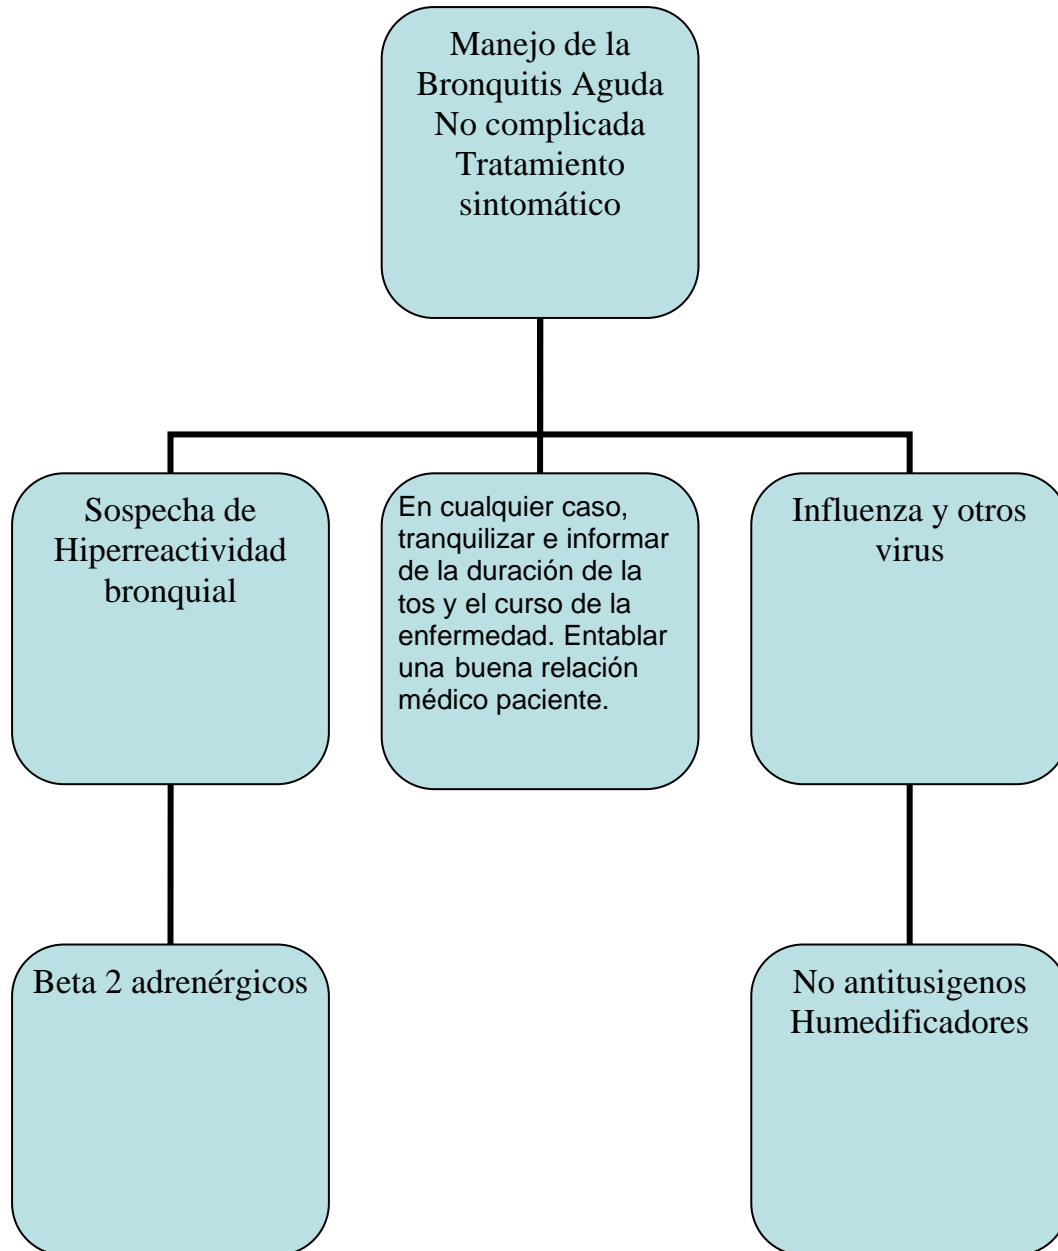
Manejo de la Bronquitis Aguda
No complicada
Tratamiento sintomático

Sospecha de Hiperreactividad bronquial

En cualquier caso, tranquilizar e informar de la duración de la tos y el curso de la enfermedad. Entablar una buena relación médico paciente.

Influenza y otros virus

Beta 2 adrenérgicos

No antitusigenos
Humedificadores